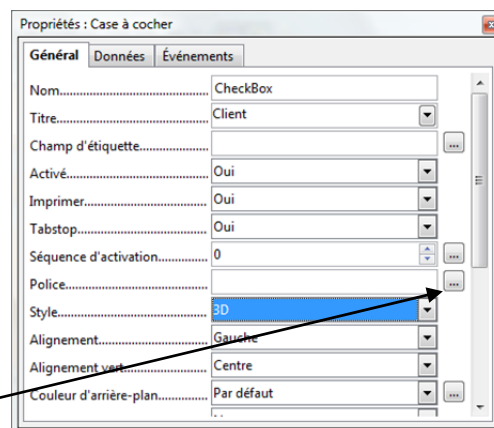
Propriétés : Case à cocher

Général | Données | Événements

| | |
|---|---|
| Nom.............................. | CheckBox |
| Titre.............................. | Client |
| Champ d'étiquette.................. | |
| Activé.............................. | Oui |
| Imprimer.............................. | Oui |
| Tabstop.............................. | Oui |
| Séquence d'activation.............. | 0 |
| Police.............................. | |
| Style.............................. | 3D |
| Alignement.............................. | Gauche |
| Alignement vert.............................. | Centre |
| Couleur d'arrière-plan.............. | Par défaut |